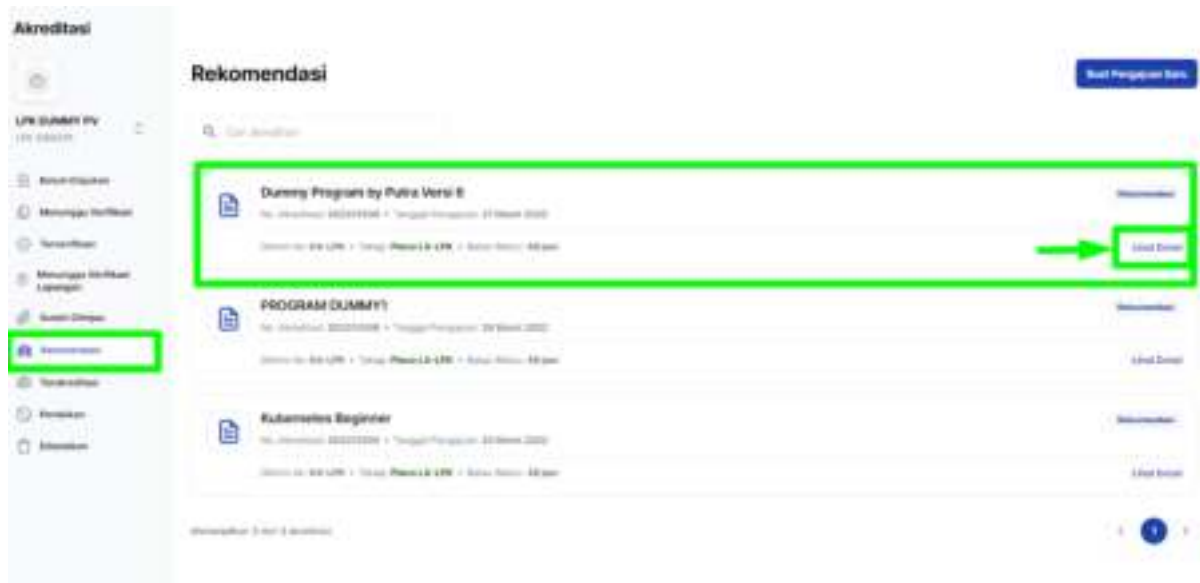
Akreditasi

LPK DUMMY PV
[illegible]

Belum Diajukan
Menunggu Verifikasi
Terverifikasi
Menunggu Verifikasi Lapangan
Sudah Dinilai
Rekomendasi
Terakreditasi
Ditolak
Dibatalkan

Rekomendasi

Buat Pengajuan Baru

Cari Akreditasi

Dummy Program by Putra Versi 6
No. Akreditasi: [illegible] • Tanggal Pengajuan: 27 Maret 2023
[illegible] • Tahap: Pleno LA-LPK • Batas Waktu: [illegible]
Rekomendasi
Lihat Detail

PROGRAM DUMMY1
No. Akreditasi: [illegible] • Tanggal Pengajuan: 29 Maret 2023
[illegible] • Tahap: Pleno LA-LPK • Batas Waktu: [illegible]
Rekomendasi
Lihat Detail

Kubernetes Beginner
No. Akreditasi: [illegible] • Tanggal Pengajuan: 23 Maret 2023
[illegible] • Tahap: Pleno LA-LPK • Batas Waktu: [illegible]
Rekomendasi
Lihat Detail

Menampilkan 3 dari 3 akreditasi

1